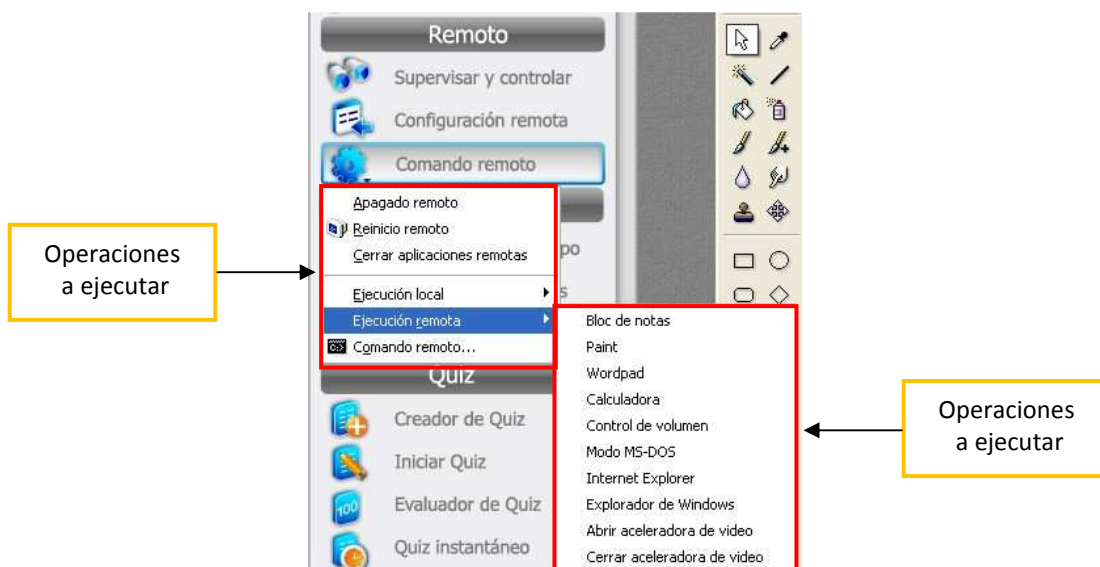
Remoto

Supervisar y controlar

Configuración remota

Comando remoto

Apagado remoto

Reinicio remoto

Cerrar aplicaciones remotas

Ejecución local

Ejecución remota

Comando remoto...

Operaciones a ejecutar

po

s

Quiz

Creador de Quiz

Iniciar Quiz

Evaluador de Quiz

Quiz instantáneo

Bloc de notas

Paint

Wordpad

Calculadora

Control de volumen

Modo MS-DOS

Internet Explorer

Explorador de Windows

Abrir aceleradora de video

Cerrar aceleradora de video

Operaciones a ejecutar